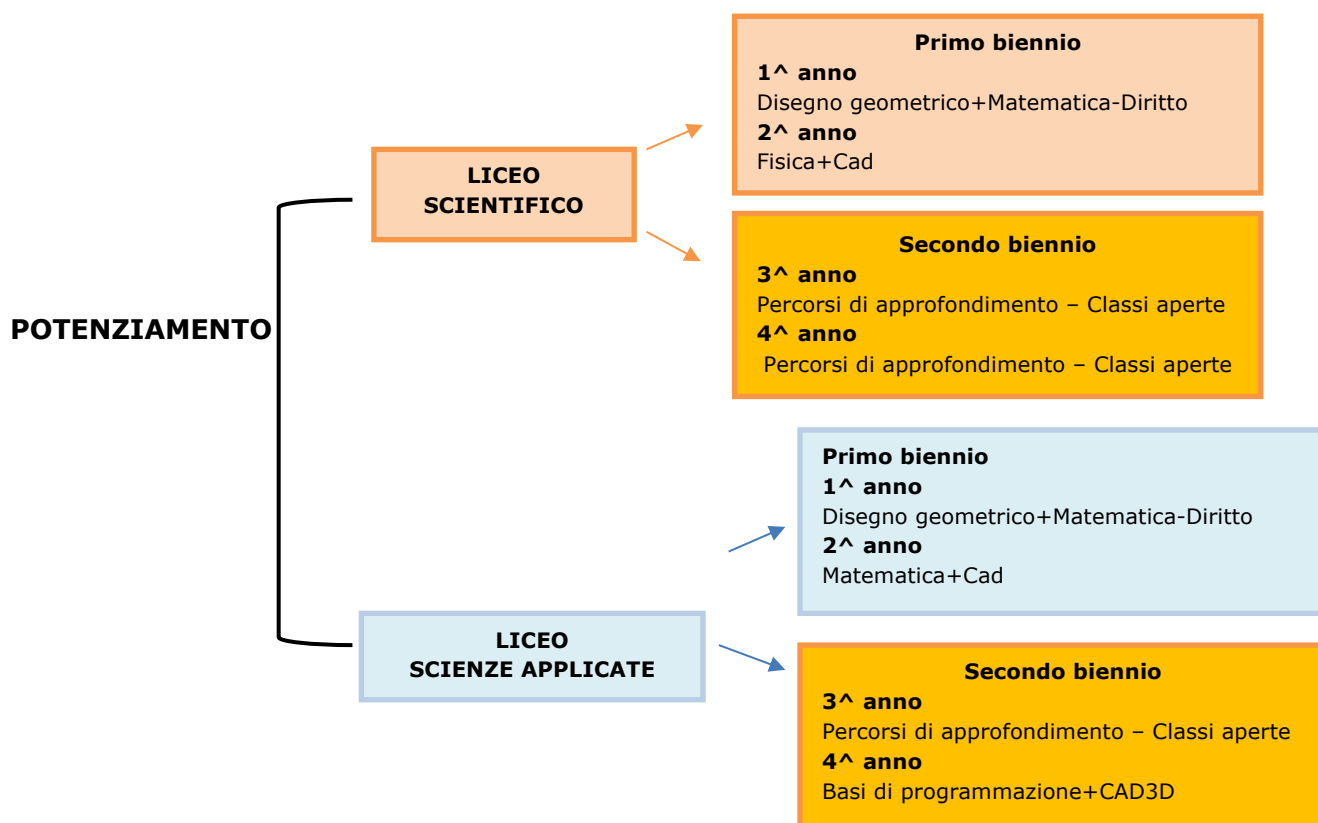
POTENZIAMENTO

LICEO SCIENTIFICO

Primo biennio
1^ anno
Disegno geometrico+Matematica-Diritto
2^ anno
Fisica+Cad

Secondo biennio
3^ anno
Percorsi di approfondimento – Classi aperte
4^ anno
Percorsi di approfondimento – Classi aperte

LICEO SCIENZE APPLICATE

Primo biennio
1^ anno
Disegno geometrico+Matematica-Diritto
2^ anno
Matematica+Cad

Secondo biennio
3^ anno
Percorsi di approfondimento – Classi aperte
4^ anno
Basi di programmazione+CAD3D